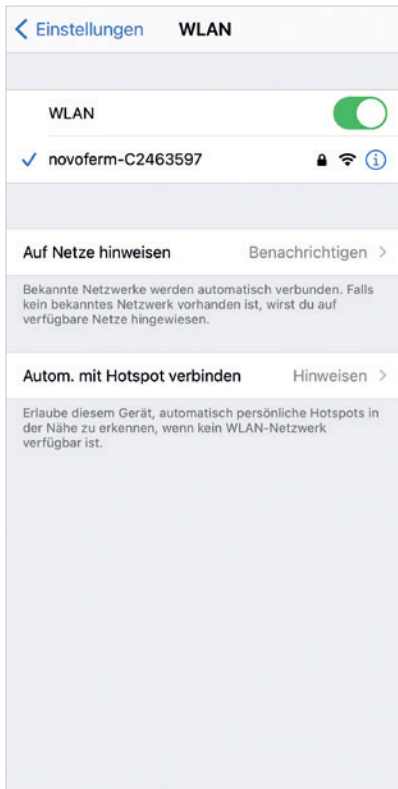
< Einstellungen WLAN

WLAN

✓ novoferm-C2463597

Auf Netze hinweisen Benachrichtigen >

Bekannte Netzwerke werden automatisch verbunden. Falls kein bekanntes Netzwerk vorhanden ist, wirst du auf verfügbare Netze hingewiesen.

Autom. mit Hotspot verbinden Hinweisen >

Erlaube diesem Gerät, automatisch persönliche Hotspots in der Nähe zu erkennen, wenn kein WLAN-Netzwerk verfügbar ist.